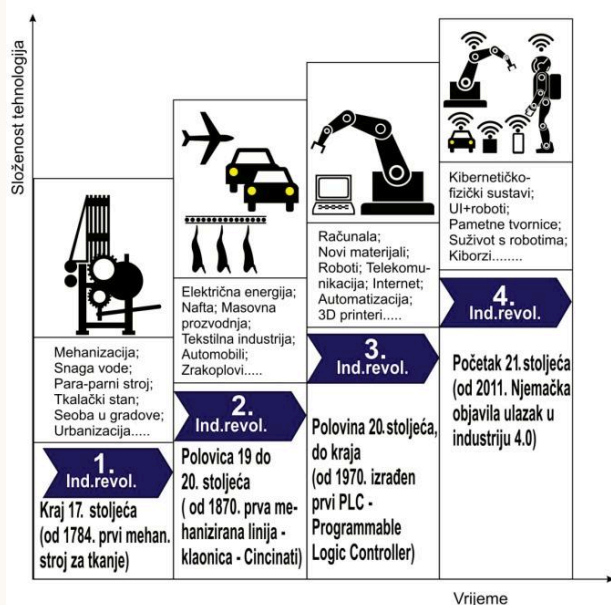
Složenost tehnologija

Mehanizacija;
Snaga vode;
Para-parni stroj;
Tkalački stan;
Seoba u gradove;
Urbanizacija.....

1.
Ind.revol.

Kraj 17. stoljeća (od 1784. prvi mehan. stroj za tkanje)

Električna energija;
Nafta; Masovna prozvodnja;
Tekstilna industrija;
Automobili;
Zrakoplovi.....

2.
Ind.revol.

Polovica 19 do 20. stoljeća ( od 1870. prva mehanizirana linija - klaonica - Cincinati)

Računala;
Novi materijali;
Roboti; Telekomunikacija; Internet;
Automatizacija;
3D printeri.....

3.
Ind.revol.

Polovina 20. stoljeća, do kraja (od 1970. izrađen prvi PLC - Programmable Logic Controller)

Kibernetičko-fizički sustavi;
UI+roboti;
Pametne tvornice;
Suživot s robotima;
Kiborzi........

4.
Ind.revol.

Početak 21. stoljeća (od 2011. Njemačka objavila ulazak u industriju 4.0)

Vrijeme